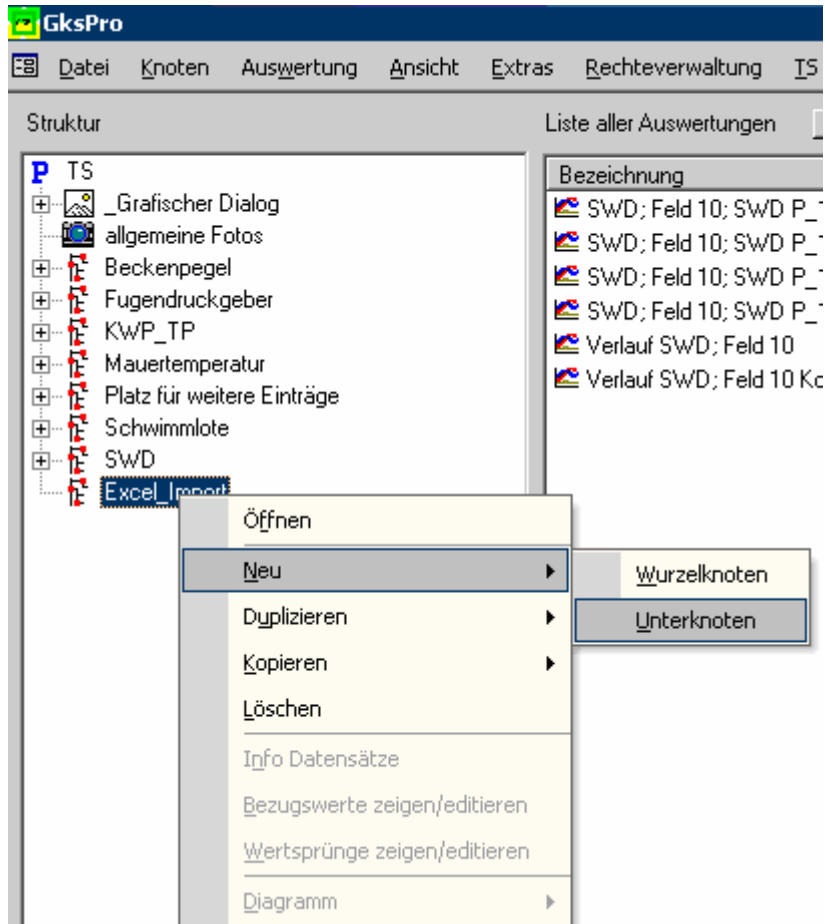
GksPro

Datei Knoten Auswertung Ansicht Extras Rechteverwaltung TS

Struktur

Liste aller Auswertungen

TS
_Grafischer Dialog
allgemeine Fotos
Beckenpegel
Fugendruckgeber
KWP_TP
Mauertemperatur
Platz für weitere Einträge
Schwimmlote
SWD
Excel_Import

Bezeichnung
SWD; Feld 10; SWD P_
SWD; Feld 10; SWD P_
SWD; Feld 10; SWD P_
SWD; Feld 10; SWD P_
Verlauf SWD; Feld 10
Verlauf SWD; Feld 10 Ko

Öffnen
Neu
Duplizieren
Kopieren
Löschen
Info Datensätze
Bezugswerte zeigen/editieren
Wertsprünge zeigen/editieren
Diagramm

Wurzelknoten
Unterknoten